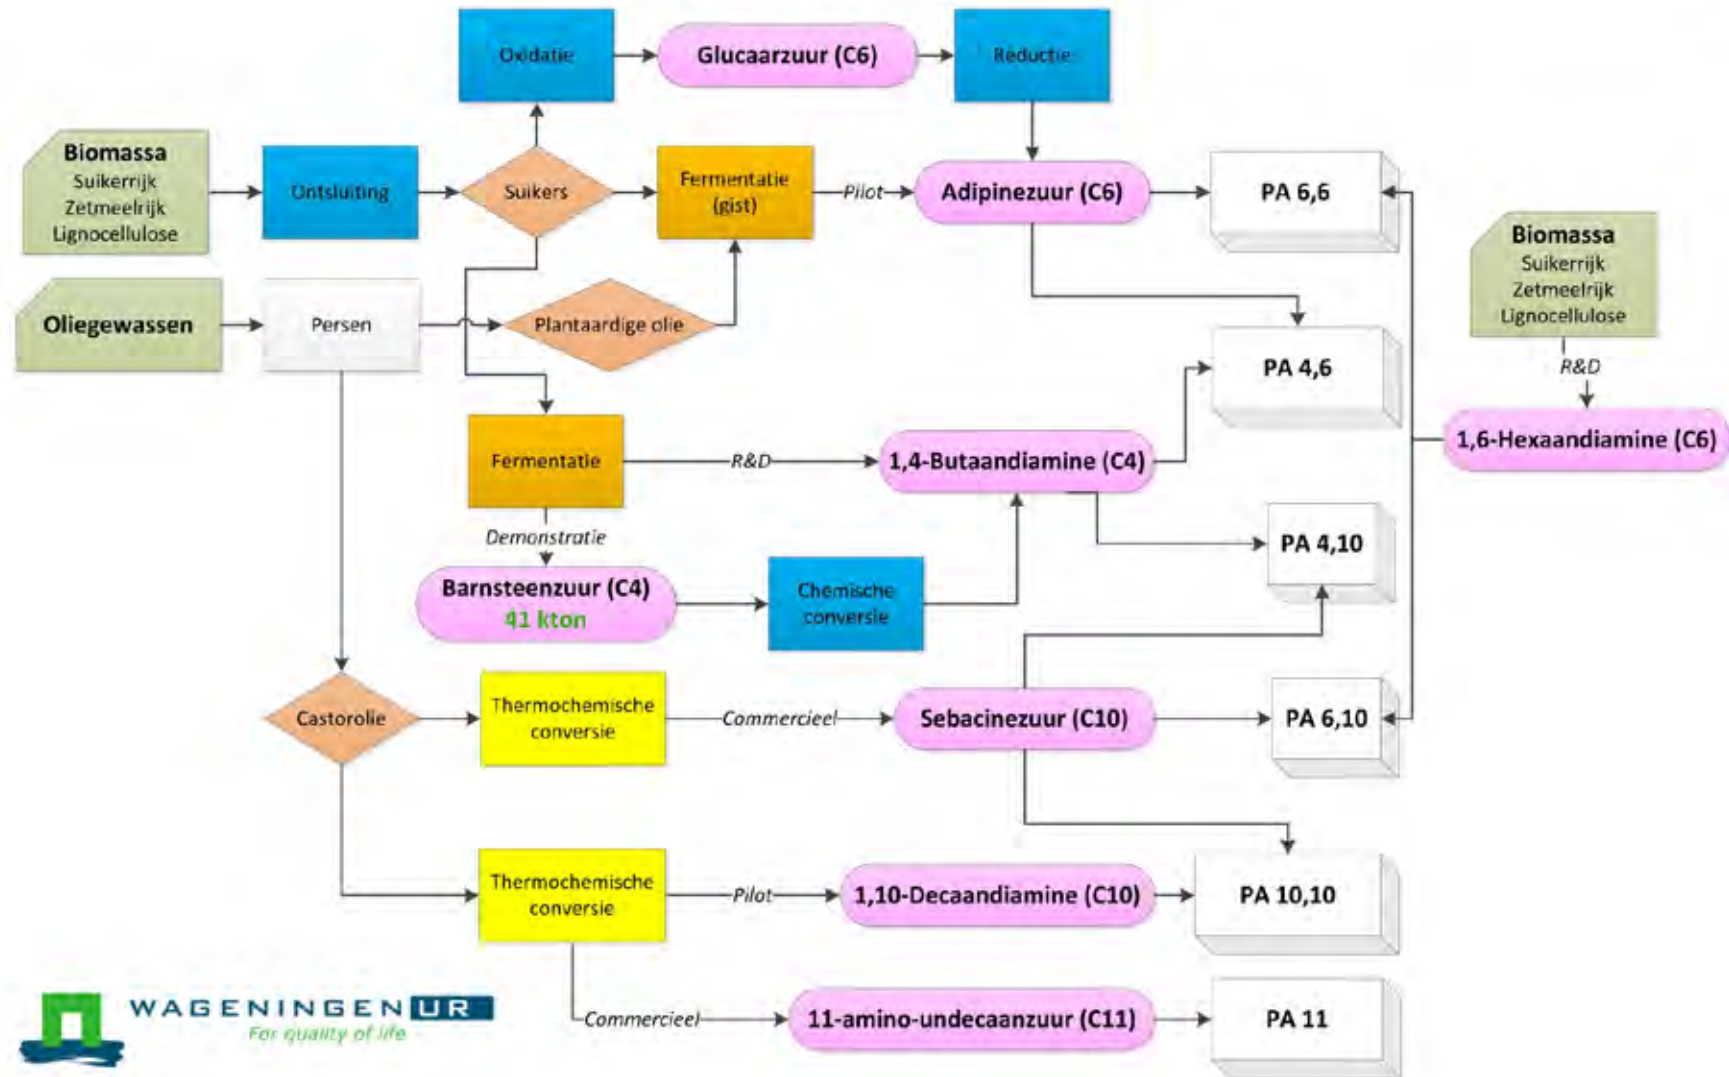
Oxidatie

Glucaarzuur (C6)

Reductie

Biomassa
Suikerrijk
Zetmeelrijk
Lignocellulose

Ontsluiting

Suikers

Fermentatie (gist)

Pilot

Adipinezuur (C6)

PA 6,6

Biomassa
Suikerrijk
Zetmeelrijk
Lignocellulose

Oliegewassen

Persen

Plantaardige olie

PA 4,6

R&D

Fermentatie

R&D

1,4-Butaandiamine (C4)

1,6-Hexaandiamine (C6)

Demonstratie

PA 4,10

Barnsteenzuur (C4)
41 kton

Chemische conversie

Castorolie

Thermochemische conversie

Commercieel

Sebacinezuur (C10)

PA 6,10

Thermochemische conversie

Pilot

1,10-Decaandiamine (C10)

PA 10,10

Commercieel

11-amino-undecaanzuur (C11)

PA 11

WAGENINGEN UR
For quality of life